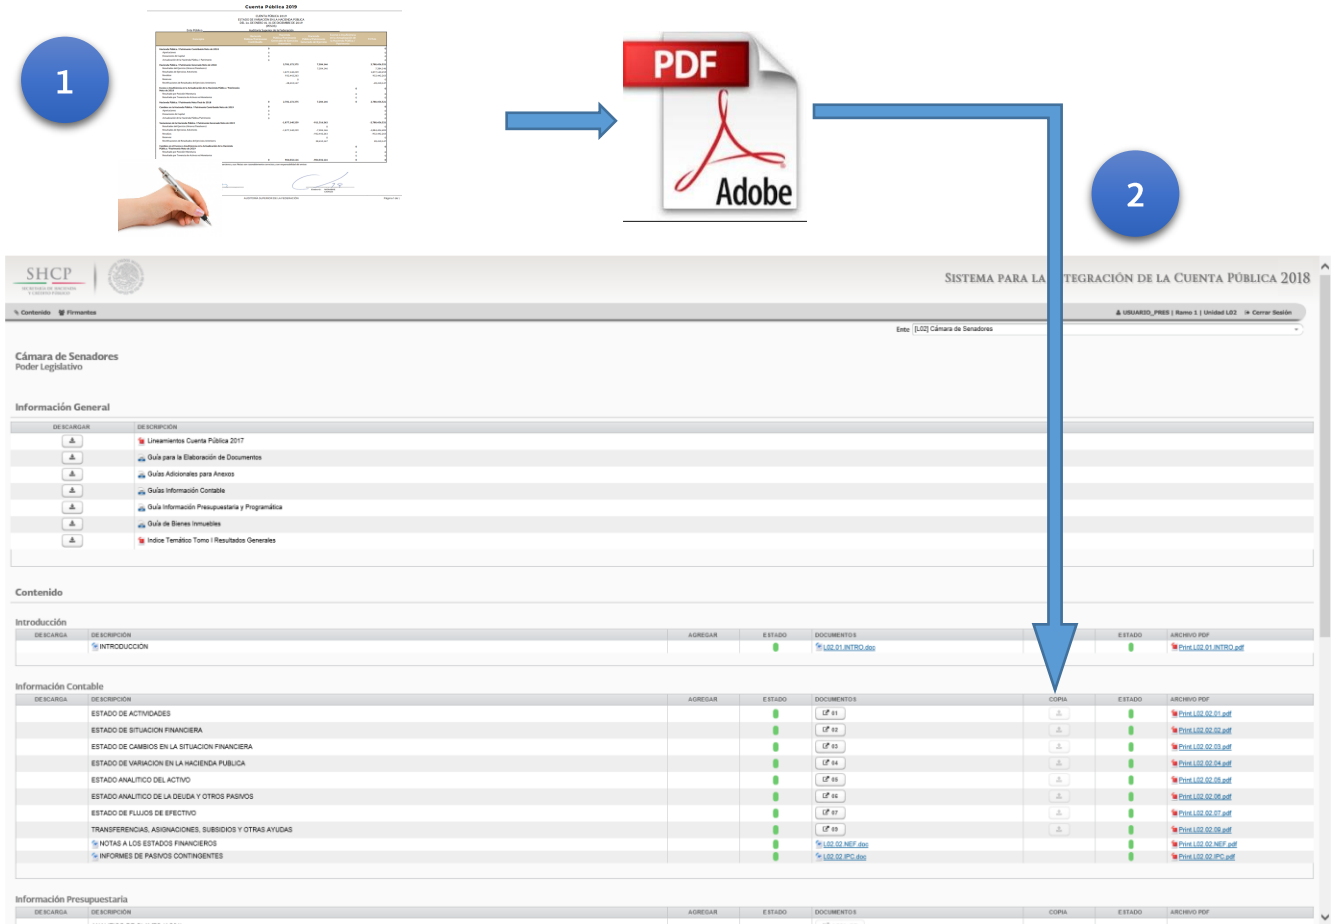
1

Cuenta Pública 2019

PDF

Adobe

2

SHCP

SISTEMA PARA LA INTEGRACIÓN DE LA CUENTA PÚBLICA 2018

Contenido Firmantes

USUARIO_PRES | Ramo 1 | Unidad L02 Cerrar Sesión

Ente [L02] Cámara de Senadores

Cámara de Senadores
Poder Legislativo

Información General

| DESCARGAR | DESCRIPCIÓN |
|---|---|
| | Lineamientos Cuenta Pública 2017 |
| | Guía para la Elaboración de Documentos |
| | Guías Adicionales para Anexos |
| | Guías Información Contable |
| | Guía Información Presupuestaria y Programática |
| | Guía de Bienes Inmuebles |
| | Indice Temático Tomo I Resultados Generales |

Contenido

Introducción

| DESCARGA | DESCRIPCIÓN | AGREGAR | ESTADO | DOCUMENTOS | | ESTADO | ARCHIVO PDF |
|---|---|---|---|---|---|---|---|
| | INTRODUCCIÓN | | | L02.01.INTRO.doc | | | Print.L02.01.INTRO.pdf |

Información Contable

| DESCARGA | DESCRIPCIÓN | AGREGAR | ESTADO | DOCUMENTOS | COPIA | ESTADO | ARCHIVO PDF |
|---|---|---|---|---|---|---|---|
| | ESTADO DE ACTIVIDADES | | | 01 | | | Print.L02.02.01.pdf |
| | ESTADO DE SITUACION FINANCIERA | | | 02 | | | Print.L02.02.02.pdf |
| | ESTADO DE CAMBIOS EN LA SITUACION FINANCIERA | | | 03 | | | Print.L02.02.03.pdf |
| | ESTADO DE VARIACION EN LA HACIENDA PUBLICA | | | 04 | | | Print.L02.02.04.pdf |
| | ESTADO ANALITICO DEL ACTIVO | | | 05 | | | Print.L02.02.05.pdf |
| | ESTADO ANALITICO DE LA DEUDA Y OTROS PASIVOS | | | 06 | | | Print.L02.02.06.pdf |
| | ESTADO DE FLUJOS DE EFECTIVO | | | 07 | | | Print.L02.02.07.pdf |
| | TRANSFERENCIAS, ASIGNACIONES, SUBSIDIOS Y OTRAS AYUDAS | | | 08 | | | Print.L02.02.08.pdf |
| | NOTAS A LOS ESTADOS FINANCIEROS | | | L02.02.NEF.doc | | | Print.L02.02.NEF.pdf |
| | INFORMES DE PASIVOS CONTINGENTES | | | L02.02.IPC.doc | | | Print.L02.02.IPC.pdf |

Información Presupuestaria

| DESCARGA | DESCRIPCIÓN | AGREGAR | ESTADO | DOCUMENTOS | COPIA | ESTADO | ARCHIVO PDF |
|---|---|---|---|---|---|---|---|